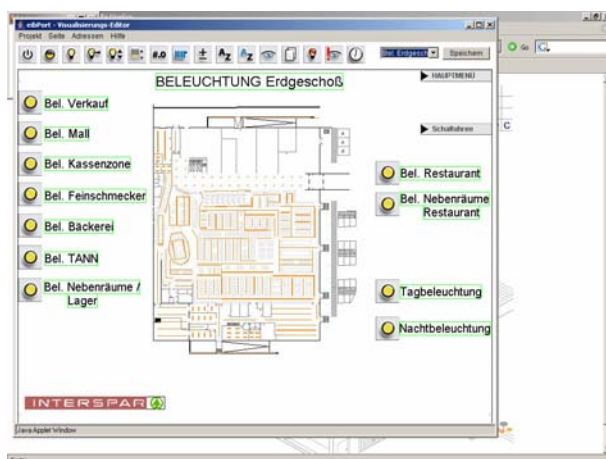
eibPort - Visualisierungs-Editor
Projekt Seite Adressen Hilfe
Bel. Erdgesch
Speichern
BELEUCHTUNG Erdgeschoß
HAUPTMENU
Bel. Verkauf
Bel. Mall
Schaltuhren
Bel. Kassenzone
Bel. Restaurant
Bel. Feinschmecker
Bel. Nebenräume Restaurant
Bel. Bäckerei
Bel. TANN
Bel. Nebenräume / Lager
Tagbeleuchtung
Nachtbeleuchtung
INTERSPAR
Java Applet Window